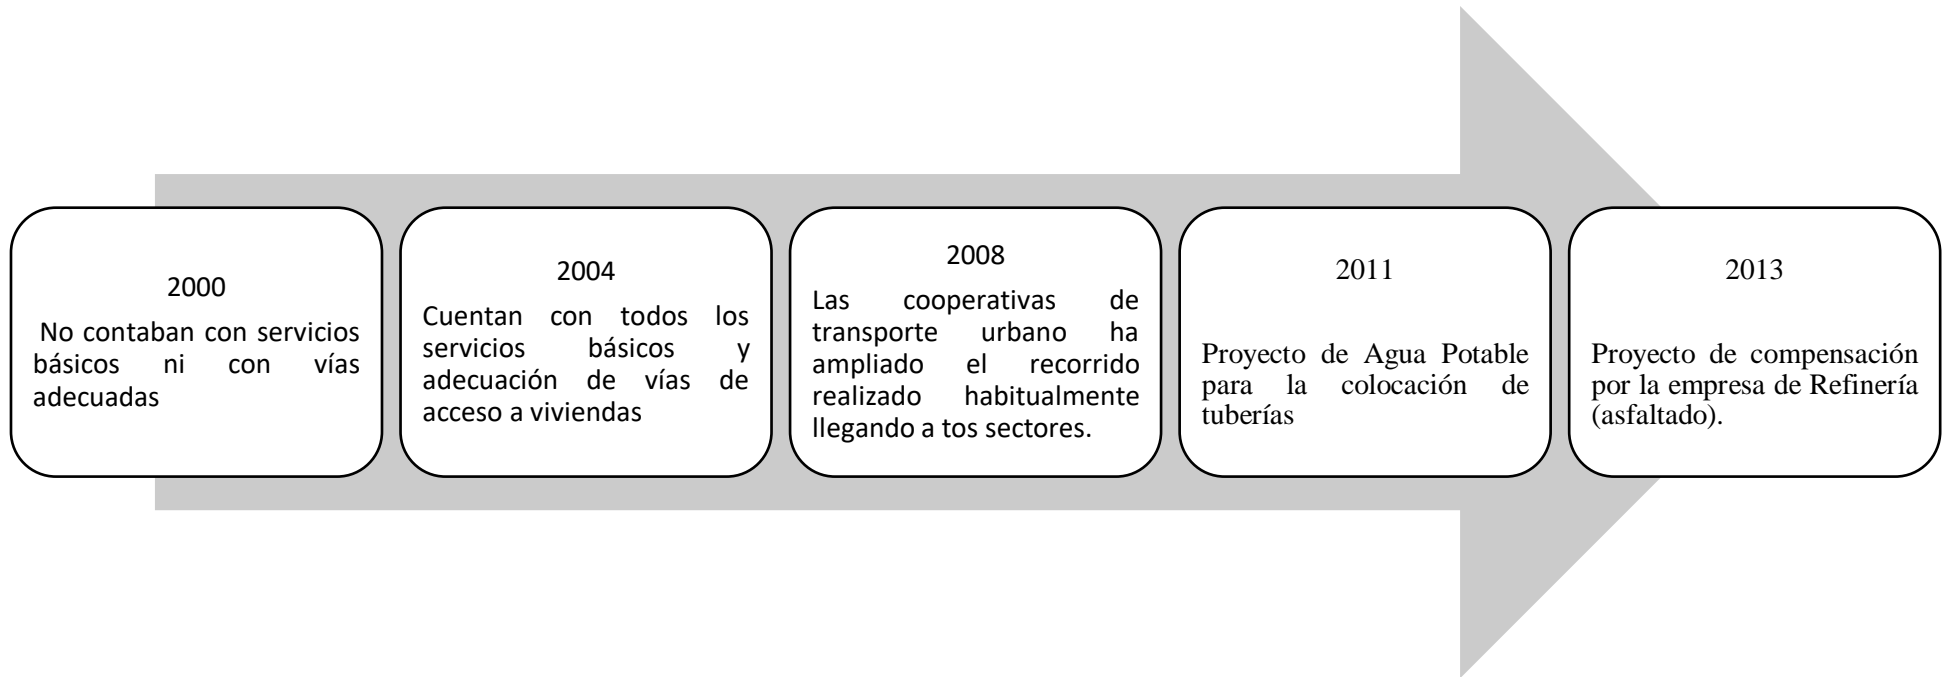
2000

No contaban con servicios básicos ni con vías adecuadas

2004

Cuentan con todos los servicios básicos y adecuación de vías de acceso a viviendas

2008

Las cooperativas de transporte urbano ha ampliado el recorrido realizado habitualmente llegando a tos sectores.

2011

Proyecto de Agua Potable para la colocación de tuberías

2013

Proyecto de compensación por la empresa de Refinería (asfaltado).